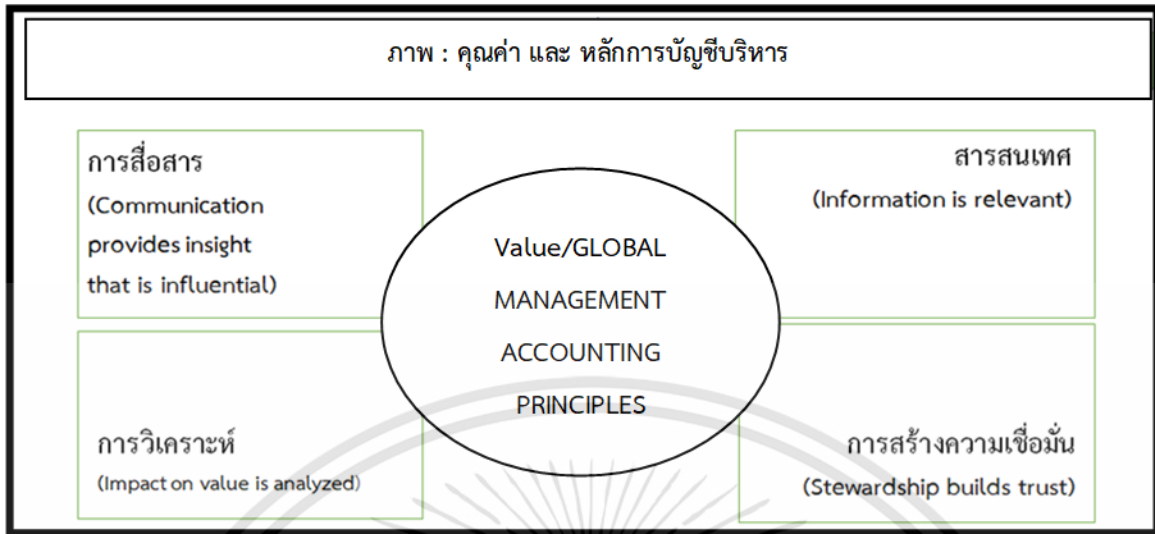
ภาพ : คุณค่า และ หลักการบัญชีบริหาร

การสื่อสาร
(Communication provides insight that is influential)

สารสนเทศ
(Information is relevant)

Value/GLOBAL MANAGEMENT ACCOUNTING PRINCIPLES

การวิเคราะห์
(Impact on value is analyzed)

การสร้างความเชื่อมั่น
(Stewardship builds trust)